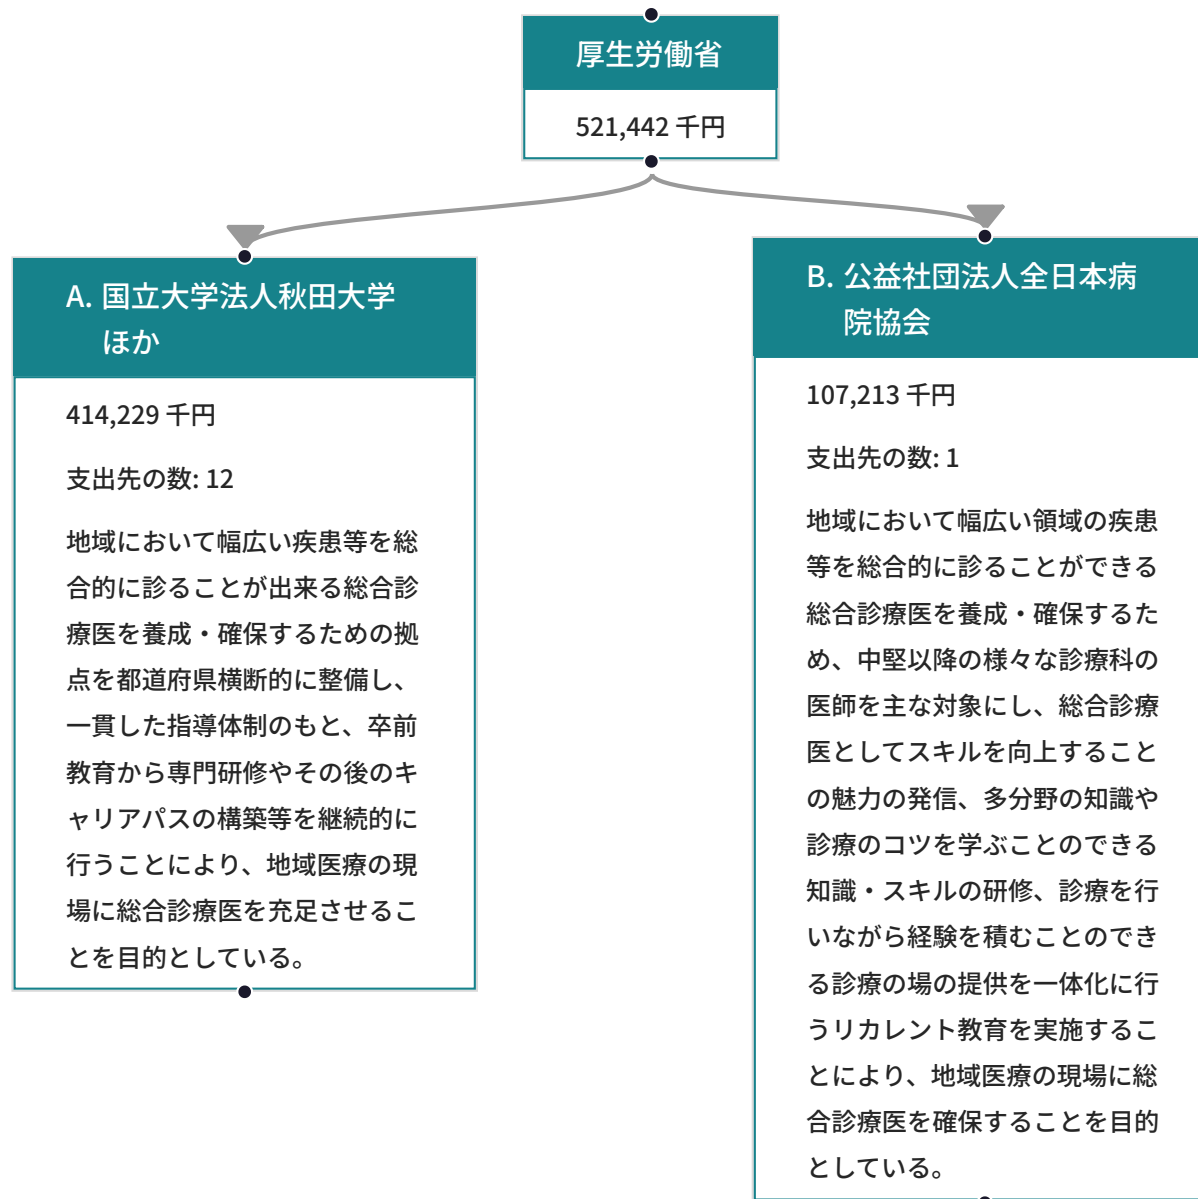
厚生労働省

521,442 千円

A. 国立大学法人秋田大学ほか

414,229 千円

支出先の数: 12

地域において幅広い疾患等を総合的に診ることが出来る総合診療医を養成・確保するための拠点を都道府県横断的に整備し、一貫した指導体制のもと、卒前教育から専門研修やその後のキャリアパスの構築等を継続的に行うことにより、地域医療の現場に総合診療医を充足させることを目的としている。

B. 公益社団法人全日本病院協会

107,213 千円

支出先の数: 1

地域において幅広い領域の疾患等を総合的に診ることができる総合診療医を養成・確保するため、中堅以降の様々な診療科の医師を主な対象にし、総合診療医としてスキルを向上することの魅力の発信、多分野の知識や診療のコツを学ぶことのできる知識・スキルの研修、診療を行いながら経験を積むことのできる診療の場の提供を一体化に行うリカレント教育を実施することにより、地域医療の現場に総合診療医を確保することを目的としている。